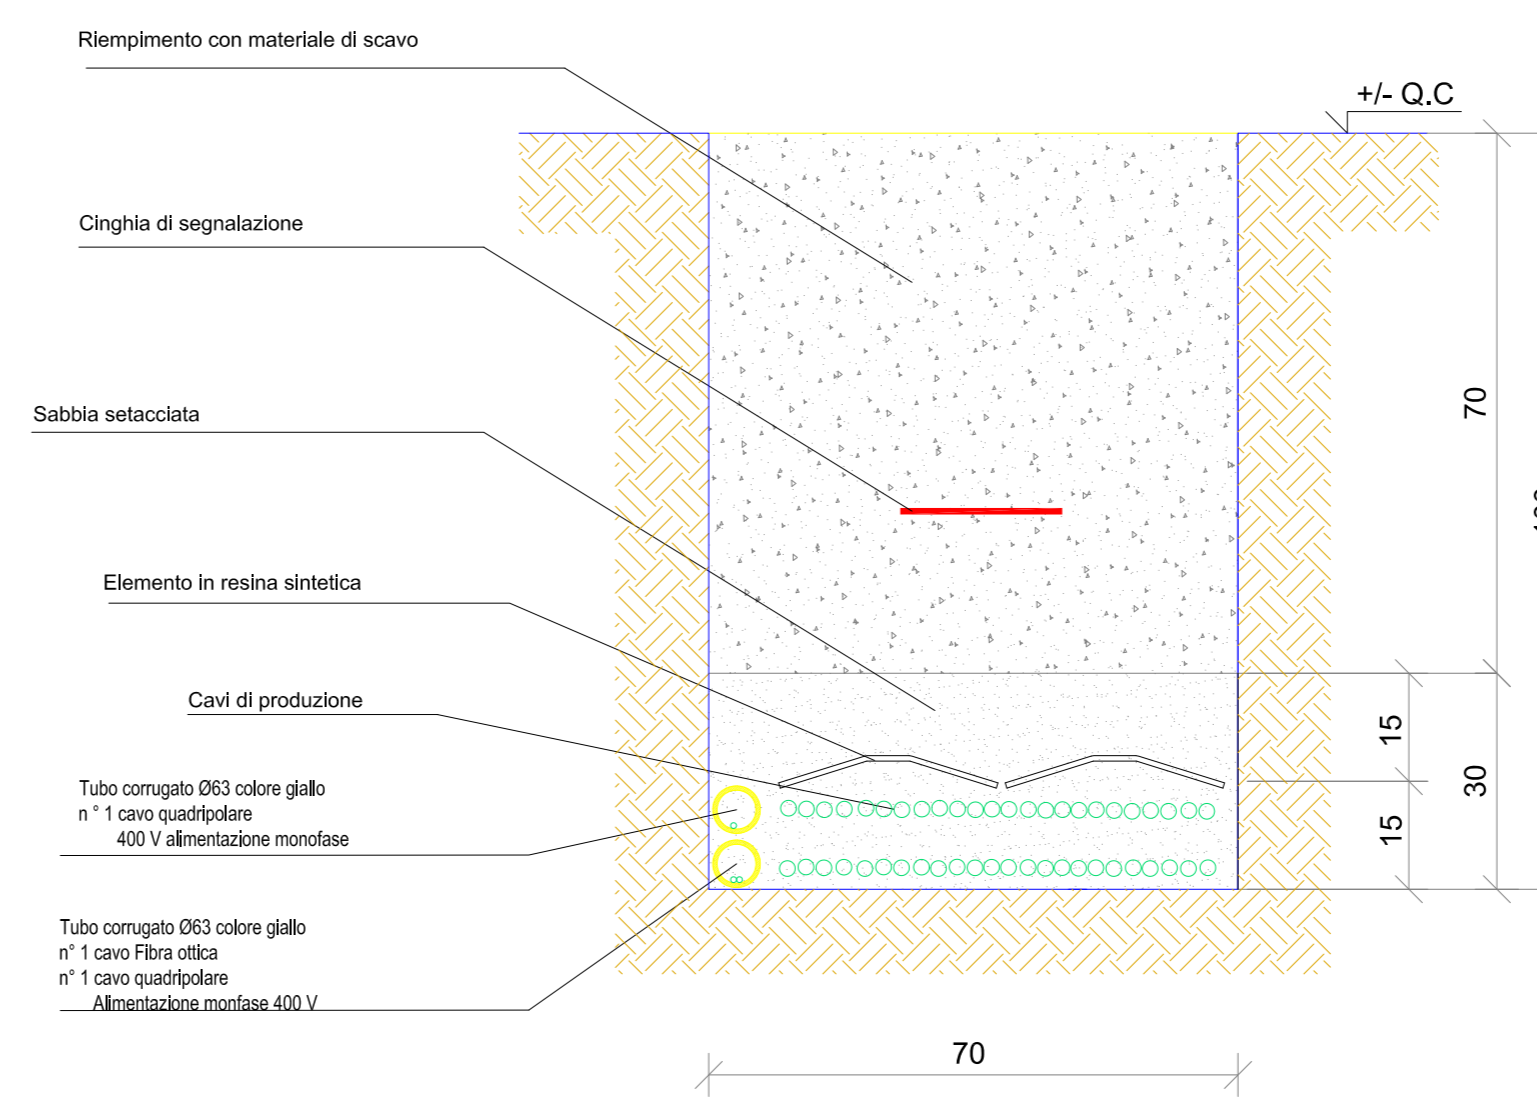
Riempimento con materiale di scavo

+/- Q.C

Cinghia di segnalazione

Sabbia setacciata

Elemento in resina sintetica

Cavi di produzione

Tubo corrugato Ø63 colore giallo
n ° 1 cavo quadripolare
400 V alimentazione monofase

Tubo corrugato Ø63 colore giallo
n° 1 cavo Fibra ottica
n° 1 cavo quadripolare
Alimentazione monfase 400 V

70

15

15

30

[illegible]

70